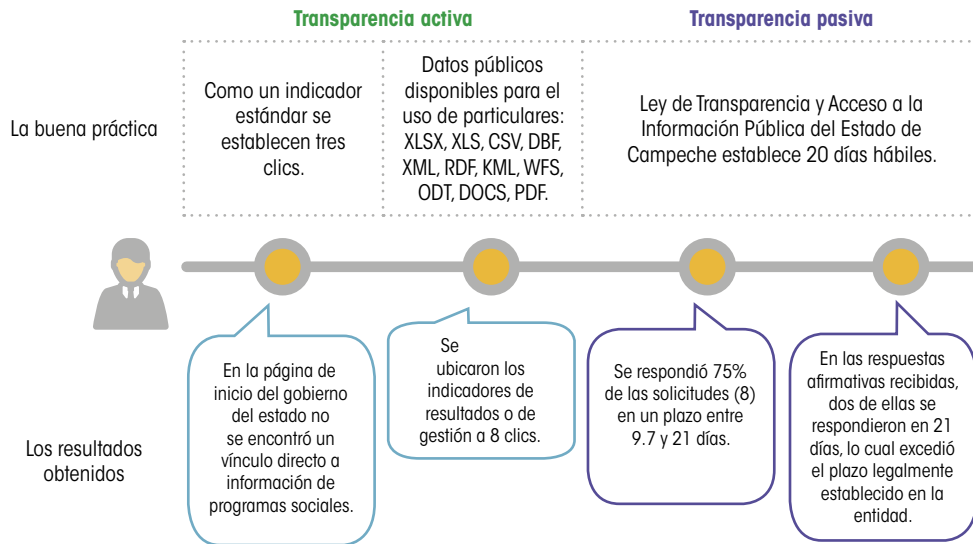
Transparencia activa

Transparencia pasiva

La buena práctica

Como un indicador estándar se establecen tres clics.

Datos públicos disponibles para el uso de particulares: XLSX, XLS, CSV, DBF, XML, RDF, KML, WFS, ODT, DOCS, PDF.

Ley de Transparencia y Acceso a la Información Pública del Estado de Campeche establece 20 días hábiles.

Los resultados obtenidos

En la página de inicio del gobierno del estado no se encontró un vínculo directo a información de programas sociales.

Se ubicaron los indicadores de resultados o de gestión a 8 clics.

Se respondió 75% de las solicitudes (8) en un plazo entre 9.7 y 21 días.

En las respuestas afirmativas recibidas, dos de ellas se respondieron en 21 días, lo cual excedió el plazo legalmente establecido en la entidad.